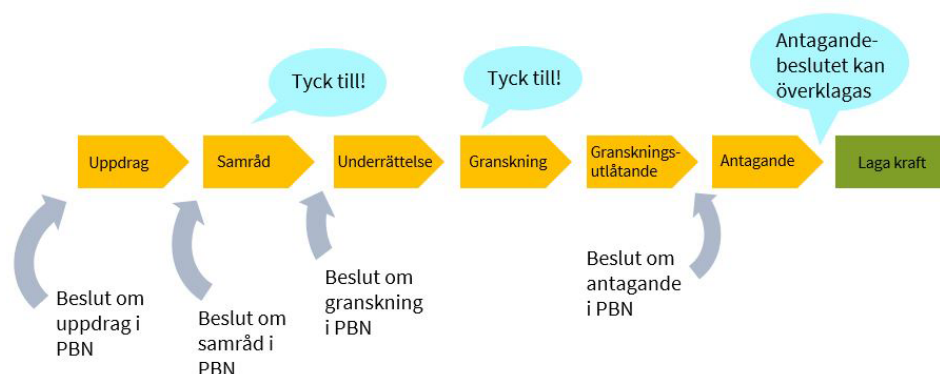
Tyck till!

Tyck till!

Antagandebeslutet kan överklagas

Uppdrag

Samråd

Underrättelse

Granskning

Granskningsutlåtande

Antagande

Laga kraft

Beslut om uppdrag i PBN

Beslut om samråd i PBN

Beslut om granskning i PBN

Beslut om antagande i PBN